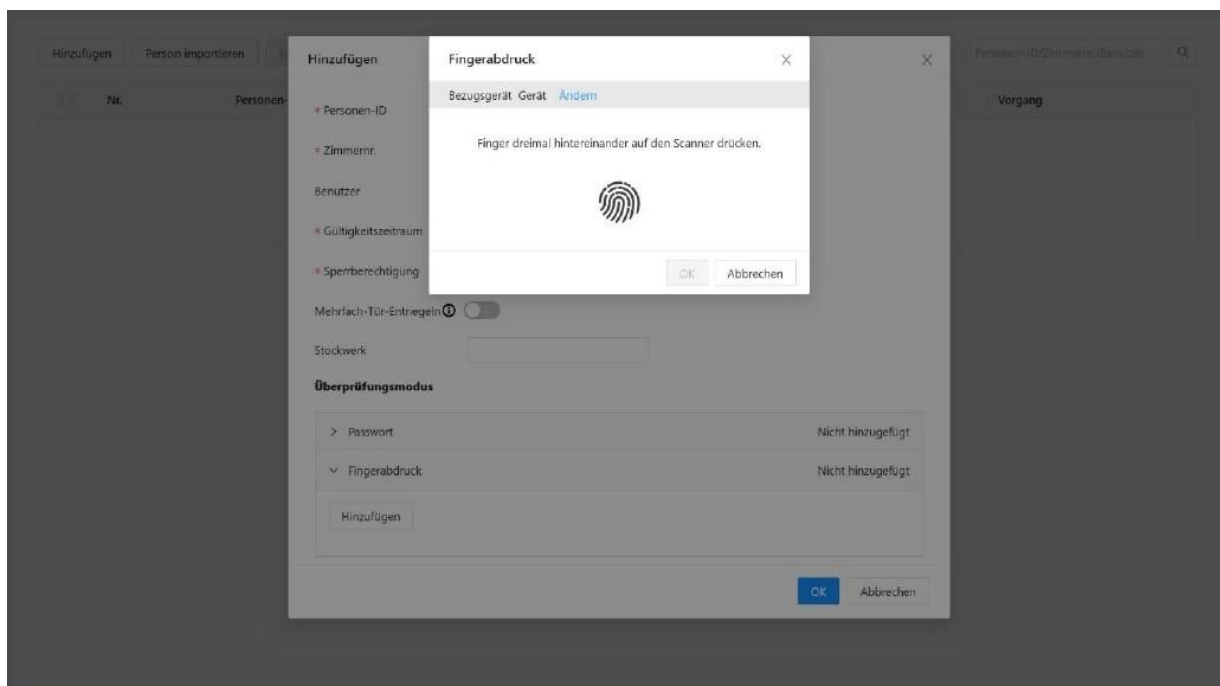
Hinzufügen Person importieren

Nr. Personen-

Personen-ID/Zimmernr./Benutzer

Vorgang

Hinzufügen

* Personen-ID

* Zimmernr.

Benutzer

* Gültigkeitszeitraum

* Sperrberechtigung

Mehrfach-Tür-Entriegeln

Stockwerk

Überprüfungsmodus

> Passwort Nicht hinzugefügt

Fingerabdruck Nicht hinzugefügt

Hinzufügen

OK Abbrechen

Fingerabdruck

Bezugsgerät Gerät Ändern

Finger dreimal hintereinander auf den Scanner drücken.

OK Abbrechen